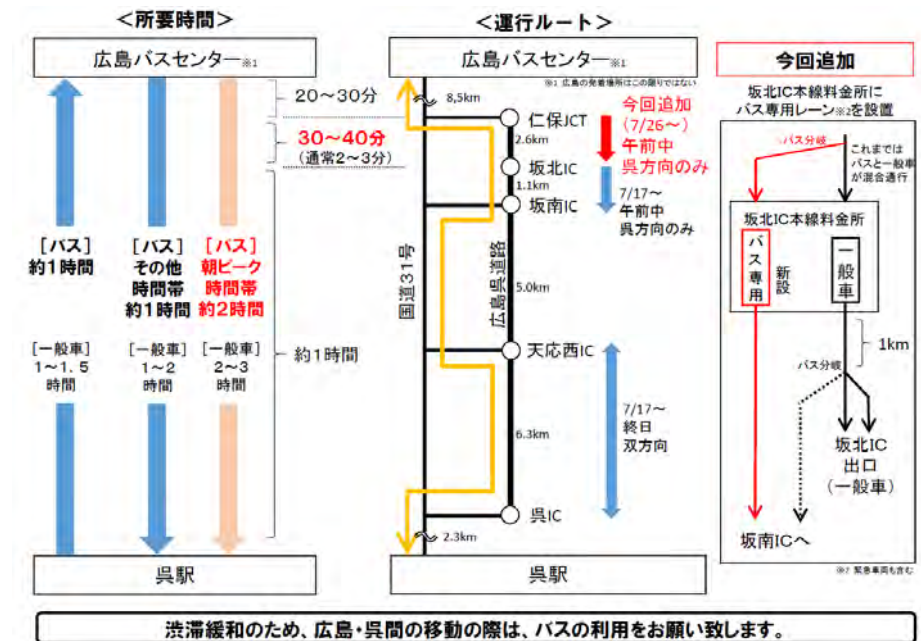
＜所要時間＞

広島バスセンター※1

20〜30分

30〜40分
（通常2〜3分）

［バス］
約1時間

［バス］
その他
時間帯
約1時間

［バス］
朝ピーク
時間帯
約2時間

約1時間

［一般車］
1〜1．5
時間

［一般車］
1〜2
時間

［一般車］
2〜3
時間

呉駅

＜運行ルート＞

広島バスセンター※1

※1 広島の発着場所はこの限りではない

8.5km

仁保JCT

2.6km

今回追加
（7/26〜）
午前中
呉方向のみ

坂北IC

1.1km

7/17〜
午前中
呉方向のみ

坂南IC

国道31号

広島呉道路

5.0km

天応西IC

6.3km

7/17〜
終日
双方向

呉IC

2.3km

呉駅

今回追加

坂北IC本線料金所に
バス専用レーン※2を設置

バス分岐

これまでは
バスと一般車
が混合通行

坂北IC本線料金所

バス専用

新設

一般車

1km

バス分岐

坂北IC
出口
（一般車）

坂南ICへ

※2 緊急車両も含む

渋滞緩和のため、広島・呉間の移動の際は、バスの利用をお願い致します。